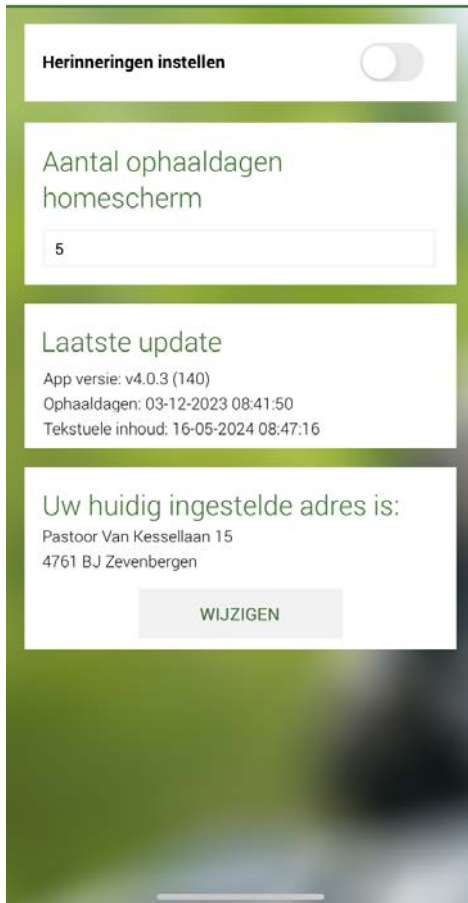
Herinneringen instellen

Aantal ophaaldagen homescherm

5

Laatste update

App versie: v4.0.3 (140)
Ophaaldagen: 03-12-2023 08:41:50
Tekstuele inhoud: 16-05-2024 08:47:16

Uw huidig ingestelde adres is:

Pastoor Van Kessellaan 15
4761 BJ Zevenbergen

WIJZIGEN